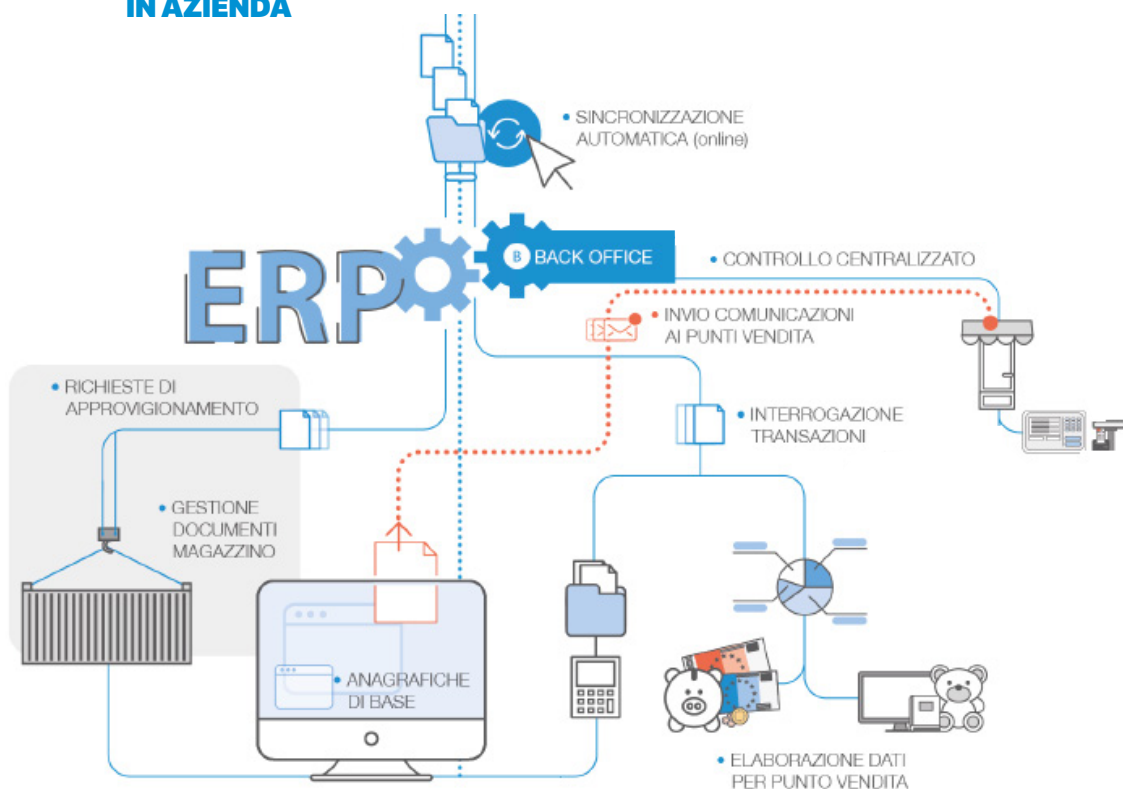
IN AZIENDA

SINCRONIZZAZIONE AUTOMATICA (online)

ERP

BACK OFFICE

CONTROLLO CENTRALIZZATO

INVIO COMUNICAZIONI AI PUNTI VENDITA

RICHIESTE DI APPROVIGIONAMENTO

INTERROGAZIONE TRANSAZIONI

GESTIONE DOCUMENTI MAGAZZINO

ANAGRAFICHE DI BASE

ELABORAZIONE DATI PER PUNTO VENDITA